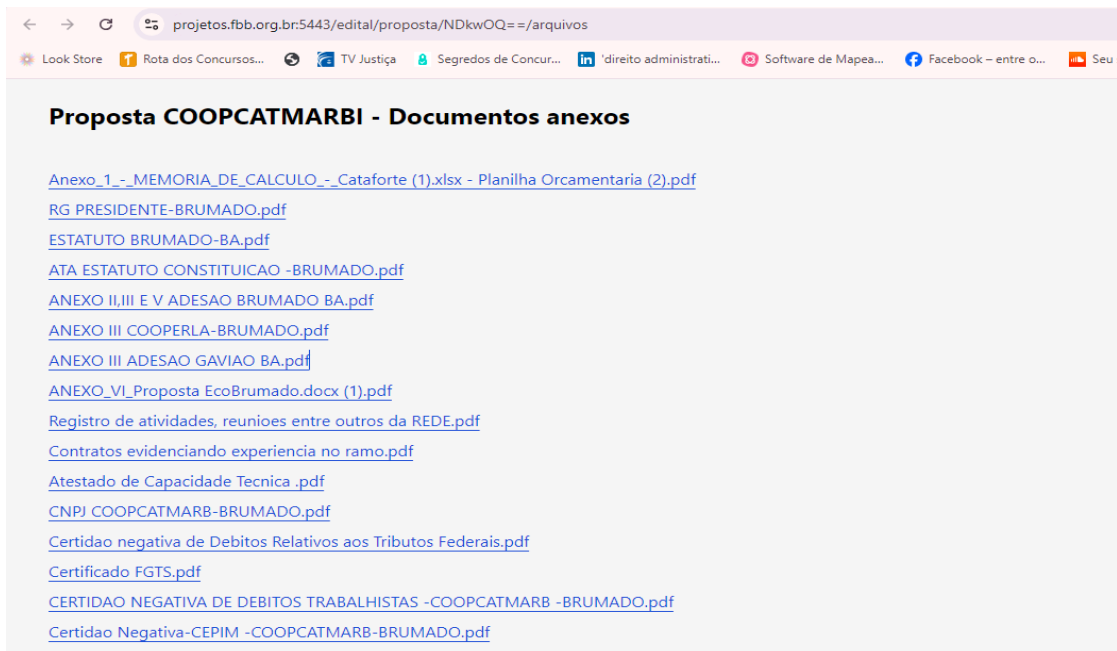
projetos.fbb.org.br:5443/edital/proposta/NDkwOQ==/arquivos

Look Store | Rota dos Concursos... | TV Justiça | Segredos de Concur... | 'direito administrati... | Software de Mapea... | Facebook – entre o... | Seu

Proposta COOPCATMARBI - Documentos anexos

Anexo_1_-_MEMORIA_DE_CALCULO_-_Cataforte (1).xlsx - Planilha Orcamentaria (2).pdf
RG PRESIDENTE-BRUMADO.pdf
ESTATUTO BRUMADO-BA.pdf
ATA ESTATUTO CONSTITUICAO -BRUMADO.pdf
ANEXO II,III E V ADESAO BRUMADO BA.pdf
ANEXO III COOPERLA-BRUMADO.pdf
ANEXO III ADESAO GAVIAO BA.pdf
ANEXO_VI_Proposta EcoBrumado.docx (1).pdf
Registro de atividades, reunioes entre outros da REDE.pdf
Contratos evidenciando experiencia no ramo.pdf
Atestado de Capacidade Tecnica .pdf
CNPJ COOPCATMARB-BRUMADO.pdf
Certidao negativa de Debitos Relativos aos Tributos Federais.pdf
Certificado FGTS.pdf
CERTIDAO NEGATIVA DE DEBITOS TRABALHISTAS -COOPCATMARB -BRUMADO.pdf
Certidao Negativa-CEPIM -COOPCATMARB-BRUMADO.pdf